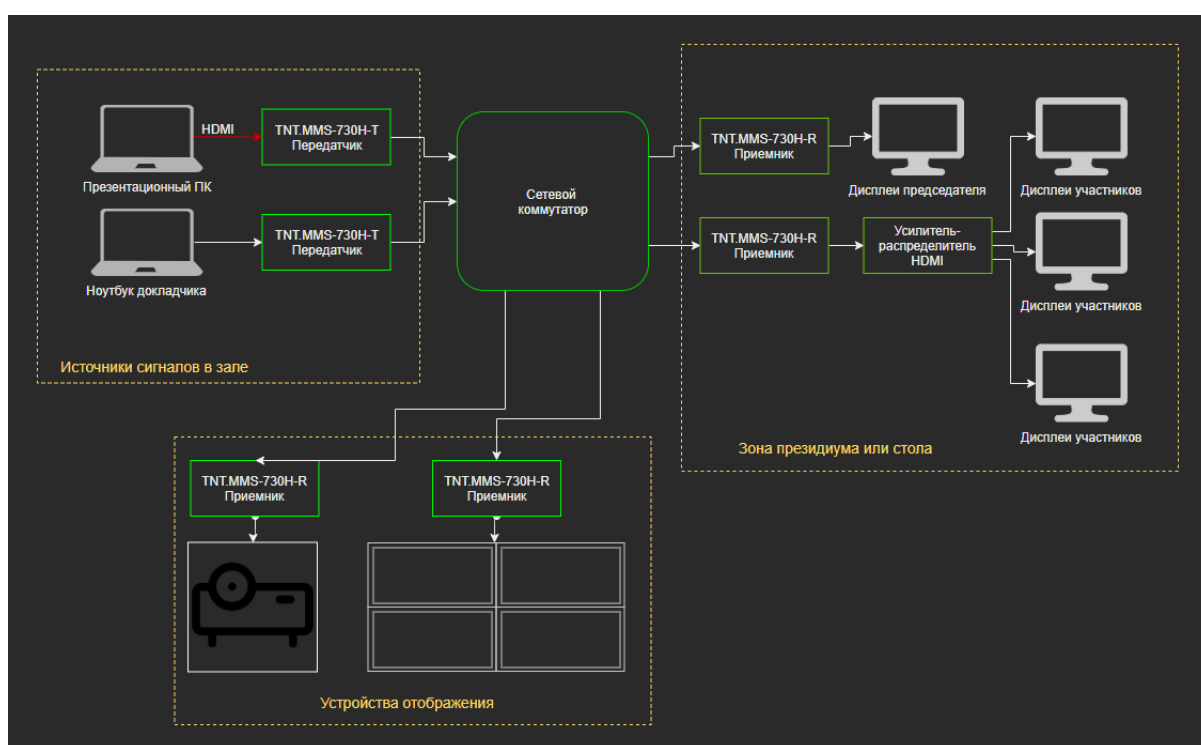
HDMI

TNT.MMS-730H-T
Передатчик

Презентационный ПК

TNT.MMS-730H-T
Передатчик

Ноутбук докладчика

Источники сигналов в зале

Сетевой коммутатор

TNT.MMS-730H-R
Приемник

Дисплеи председателя

Дисплеи участников

TNT.MMS-730H-R
Приемник

Усилитель-распределитель HDMI

Дисплеи участников

Дисплеи участников

Зона президиума или стола

TNT.MMS-730H-R
Приемник

TNT.MMS-730H-R
Приемник

Устройства отображения